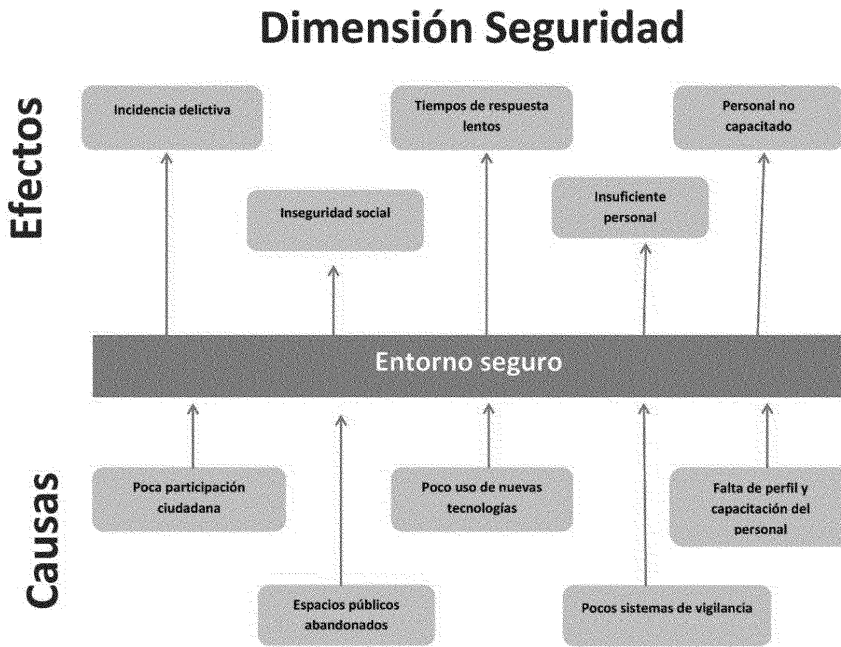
Dimensión Seguridad

Efectos

Incidencia delictiva

Tiempos de respuesta lentos

Personal no capacitado

Inseguridad social

Insuficiente personal

Entorno seguro

Causas

Poca participación ciudadana

Poco uso de nuevas tecnologías

Falta de perfil y capacitación del personal

Espacios públicos abandonados

Pocos sistemas de vigilancia